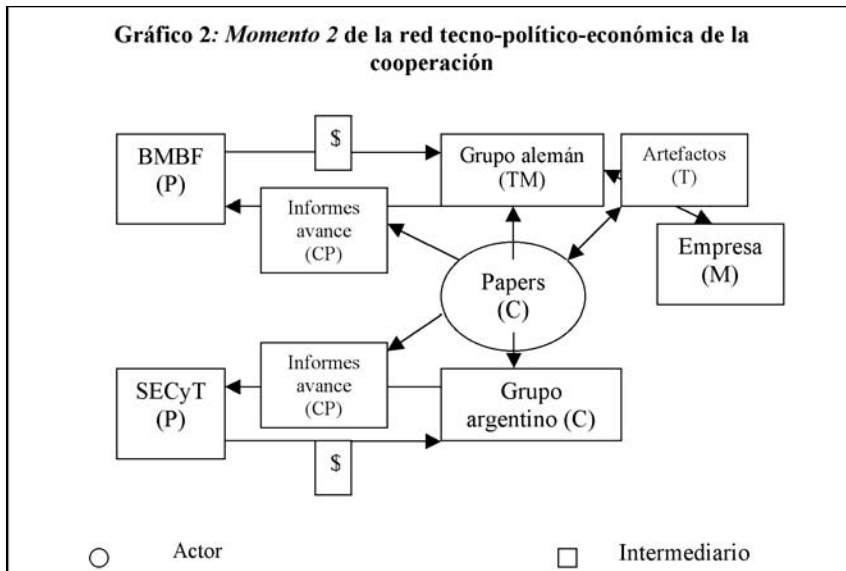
Gráfico 2: Momento 2 de la red tecno-político-económica de la cooperación

BMBF (P)

$

Grupo alemán (TM)

Artefactos (T)

Informes avance (CP)

Empresa (M)

Papers (C)

Informes avance (CP)

SECyT (P)

Grupo argentino (C)

$

○ Actor

□ Intermediario